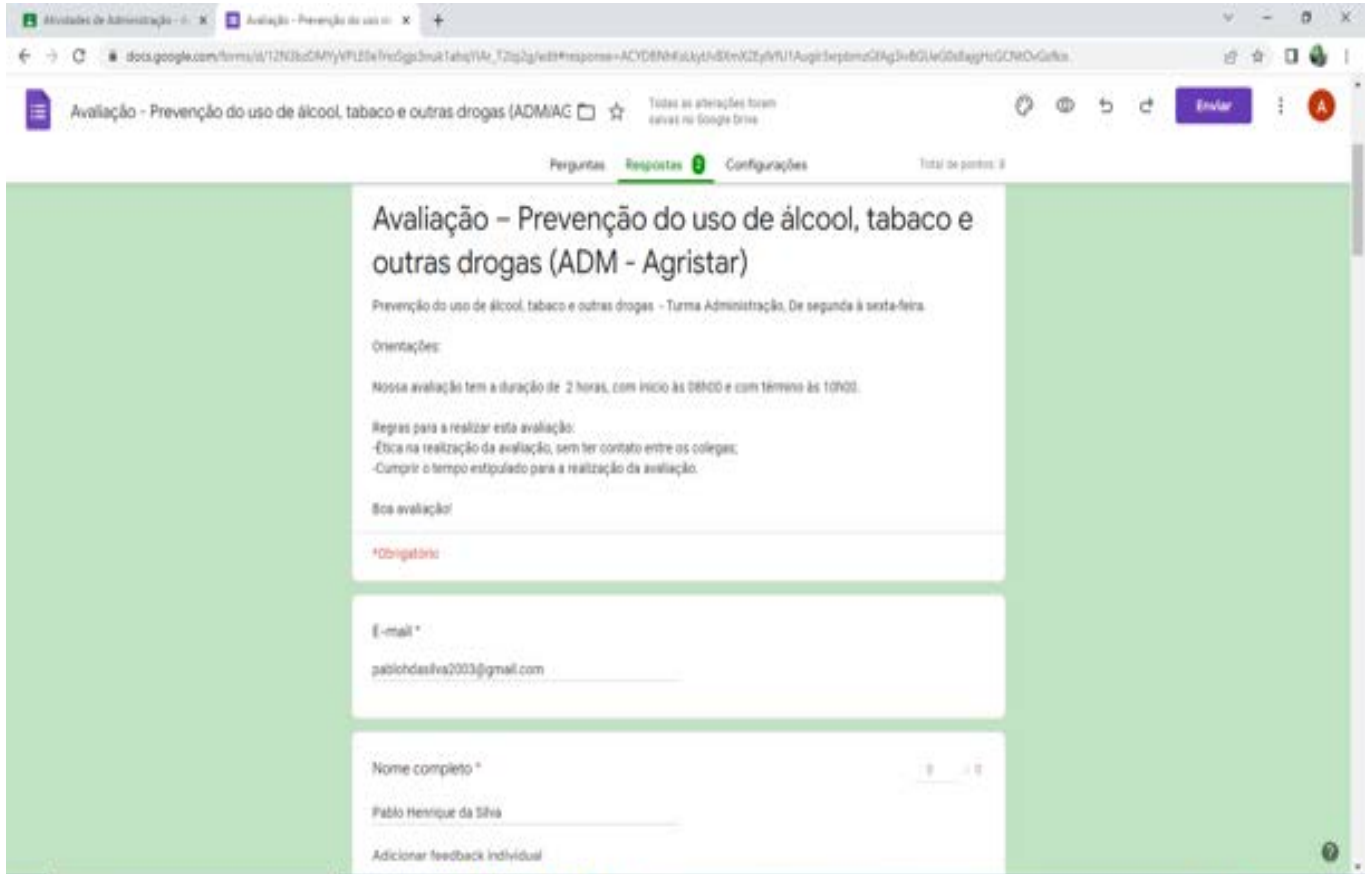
Atividades de Administração - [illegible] ×
Avaliação - Prevenção do uso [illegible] ×
+

docs.google.com/forms/d/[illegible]

Avaliação - Prevenção do uso de álcool, tabaco e outras drogas (ADM/AG

Todas as alterações foram salvas no Google Drive

Enviar

A

Perguntas
Respostas 2
Configurações

Total de pontos: 8

Avaliação – Prevenção do uso de álcool, tabaco e outras drogas (ADM - Agristar)

Prevenção do uso de álcool, tabaco e outras drogas - Turma Administração. De segunda à sexta-feira.

Orientações:

Nossa avaliação tem a duração de 2 horas, com início às 08h00 e com término às 10h00.

Regras para a realizar esta avaliação:
-Ética na realização da avaliação, sem ter contato entre os colegas;
-Cumprir o tempo estipulado para a realização da avaliação.

Boa avaliação!

*Obrigatório

E-mail *

pablohdasilva2003@gmail.com

Nome completo *

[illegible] / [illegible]

Pablo Henrique da Silva

Adicionar feedback individual